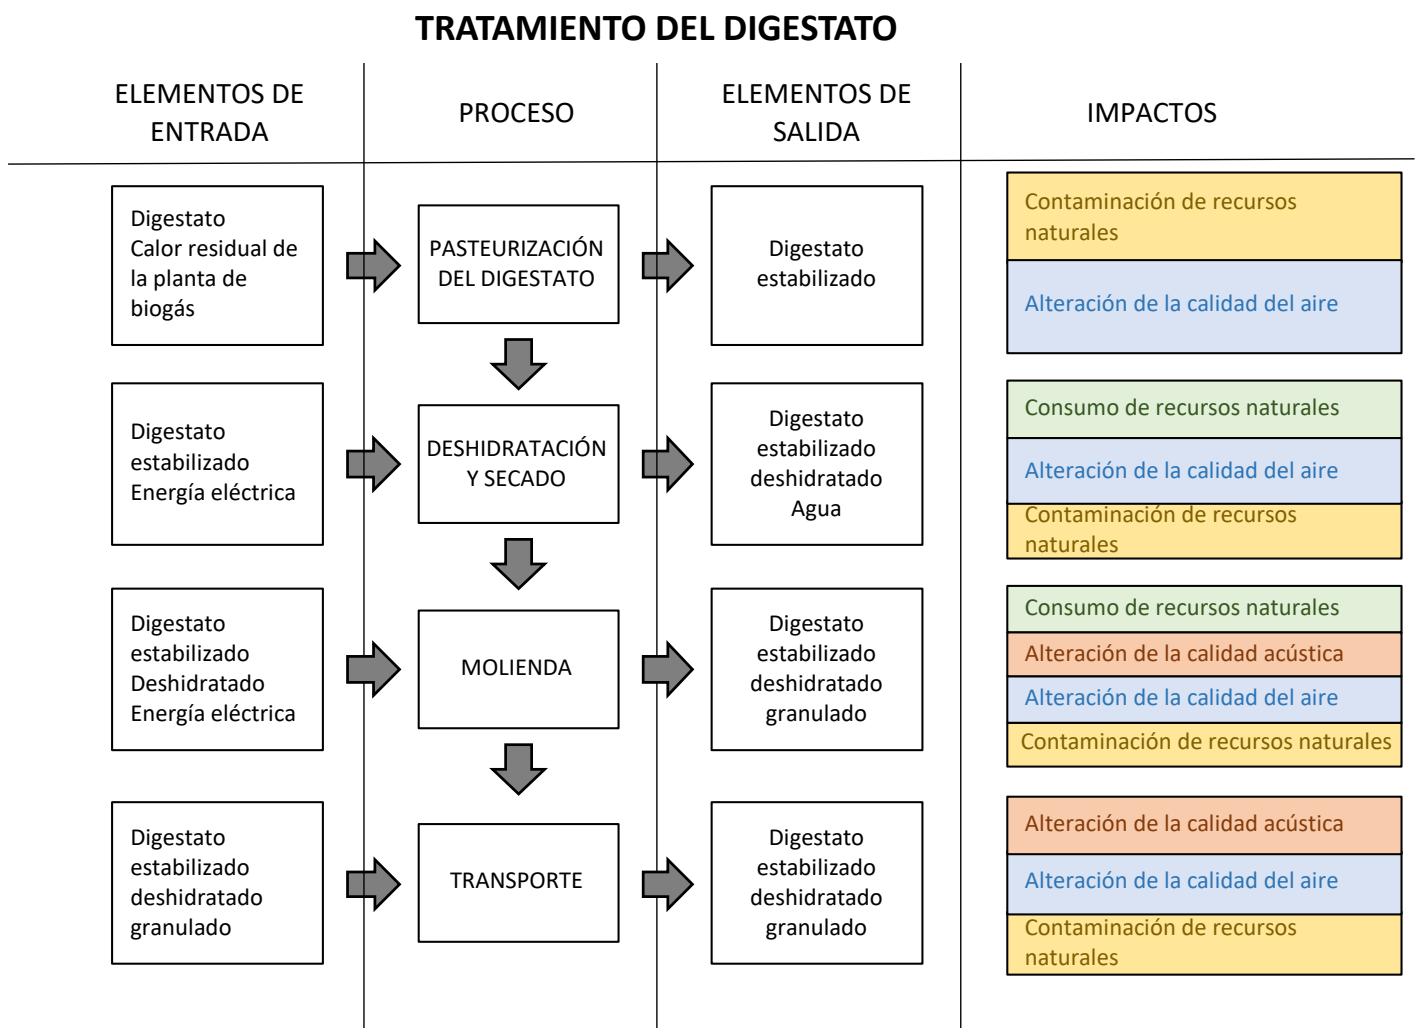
TRATAMIENTO DEL DIGESTATO

ELEMENTOS DE ENTRADA

PROCESO

ELEMENTOS DE SALIDA

IMPACTOS

Digestato
Calor residual de la planta de biogás

PASTEURIZACIÓN DEL DIGESTATO

Digestato estabilizado

Contaminación de recursos naturales

Alteración de la calidad del aire

Digestato estabilizado
Energía eléctrica

DESHIDRATACIÓN Y SECADO

Digestato estabilizado deshidratado
Agua

Consumo de recursos naturales

Alteración de la calidad del aire

Contaminación de recursos naturales

Digestato estabilizado
Deshidratado
Energía eléctrica

MOLIENDA

Digestato estabilizado deshidratado granulado

Consumo de recursos naturales

Alteración de la calidad acústica

Alteración de la calidad del aire

Contaminación de recursos naturales

Digestato estabilizado deshidratado granulado

TRANSPORTE

Digestato estabilizado deshidratado granulado

Alteración de la calidad acústica

Alteración de la calidad del aire

Contaminación de recursos naturales